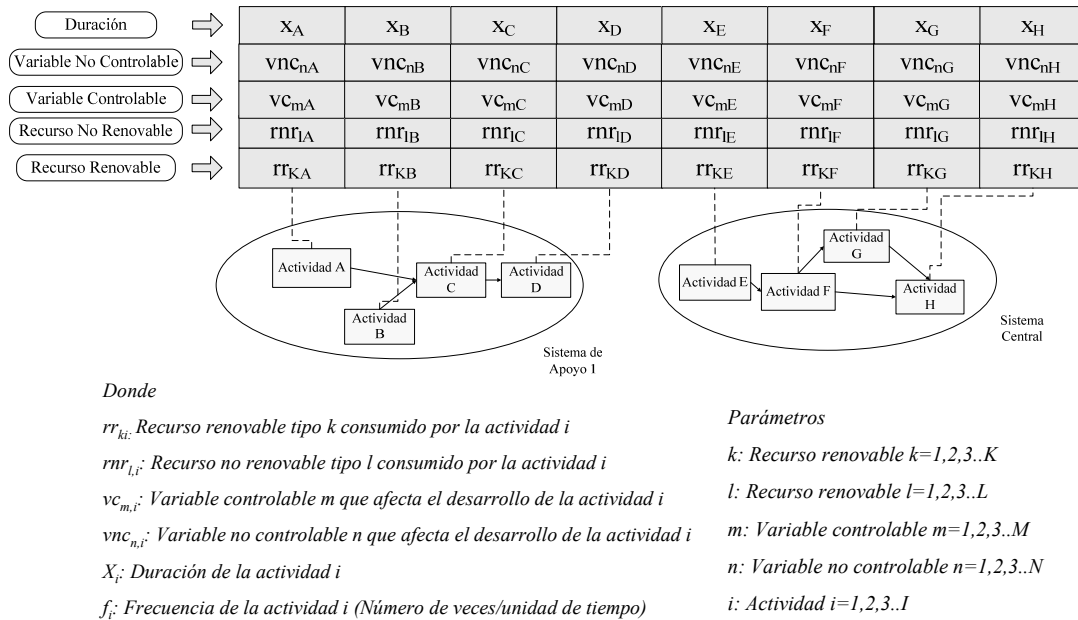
Duración

Variable No Controlable

Variable Controlable

Recurso No Renovable

Recurso Renovable

| $x_A$ | $x_B$ | $x_C$ | $x_D$ | $x_E$ | $x_F$ | $x_G$ | $x_H$ |
|---|---|---|---|---|---|---|---|
| $vnc_{nA}$ | $vnc_{nB}$ | $vnc_{nC}$ | $vnc_{nD}$ | $vnc_{nE}$ | $vnc_{nF}$ | $vnc_{nG}$ | $vnc_{nH}$ |
| $vc_{mA}$ | $vc_{mB}$ | $vc_{mC}$ | $vc_{mD}$ | $vc_{mE}$ | $vc_{mF}$ | $vc_{mG}$ | $vc_{mH}$ |
| $rnr_{lA}$ | $rnr_{lB}$ | $rnr_{lC}$ | $rnr_{lD}$ | $rnr_{lE}$ | $rnr_{lF}$ | $rnr_{lG}$ | $rnr_{lH}$ |
| $rr_{KA}$ | $rr_{KB}$ | $rr_{KC}$ | $rr_{KD}$ | $rr_{KE}$ | $rr_{KF}$ | $rr_{KG}$ | $rr_{KH}$ |

Actividad A

Actividad C

Actividad D

Actividad B

Sistema de Apoyo 1

Actividad G

Actividad E

Actividad F

Actividad H

Sistema Central

Donde

$rr_{ki}$: Recurso renovable tipo k consumido por la actividad i

$rnr_{l,i}$: Recurso no renovable tipo l consumido por la actividad i

$vc_{m,i}$: Variable controlable m que afecta el desarrollo de la actividad i

$vnc_{n,i}$: Variable no controlable n que afecta el desarrollo de la actividad i

$X_i$: Duración de la actividad i

$f_i$: Frecuencia de la actividad i (Número de veces/unidad de tiempo)

Parámetros

k: Recurso renovable k=1,2,3..K

l: Recurso renovable l=1,2,3..L

m: Variable controlable m=1,2,3..M

n: Variable no controlable n=1,2,3..N

i: Actividad i=1,2,3..I